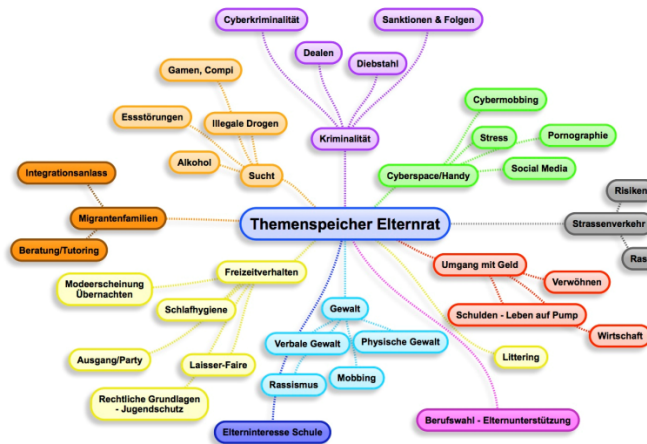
Cyberkriminalität
Sanktionen & Folgen
Dealen
Diebstahl
Gamen, Compi
Essstörungen
Illegale Drogen
Kriminalität
Cybermobbing
Stress
Pornographie
Alkohol
Sucht
Social Media
Cyberspace/Handy
Integrationsanlass
Risiken
Migrantenfamilien
Themenspeicher Elternrat
Strassenverkehr
Beratung/Tutoring
Ras
Umgang mit Geld
Freizeitverhalten
Verwöhnen
Modeerscheinung Übernachten
Schlafhygiene
Gewalt
Schulden - Leben auf Pump
Verbale Gewalt
Physische Gewalt
Wirtschaft
Ausgang/Party
Laisser-Faire
Mobbing
Littering
Rassismus
Rechtliche Grundlagen - Jugendschutz
Berufswahl - Elternunterstützung
Elterninteresse Schule